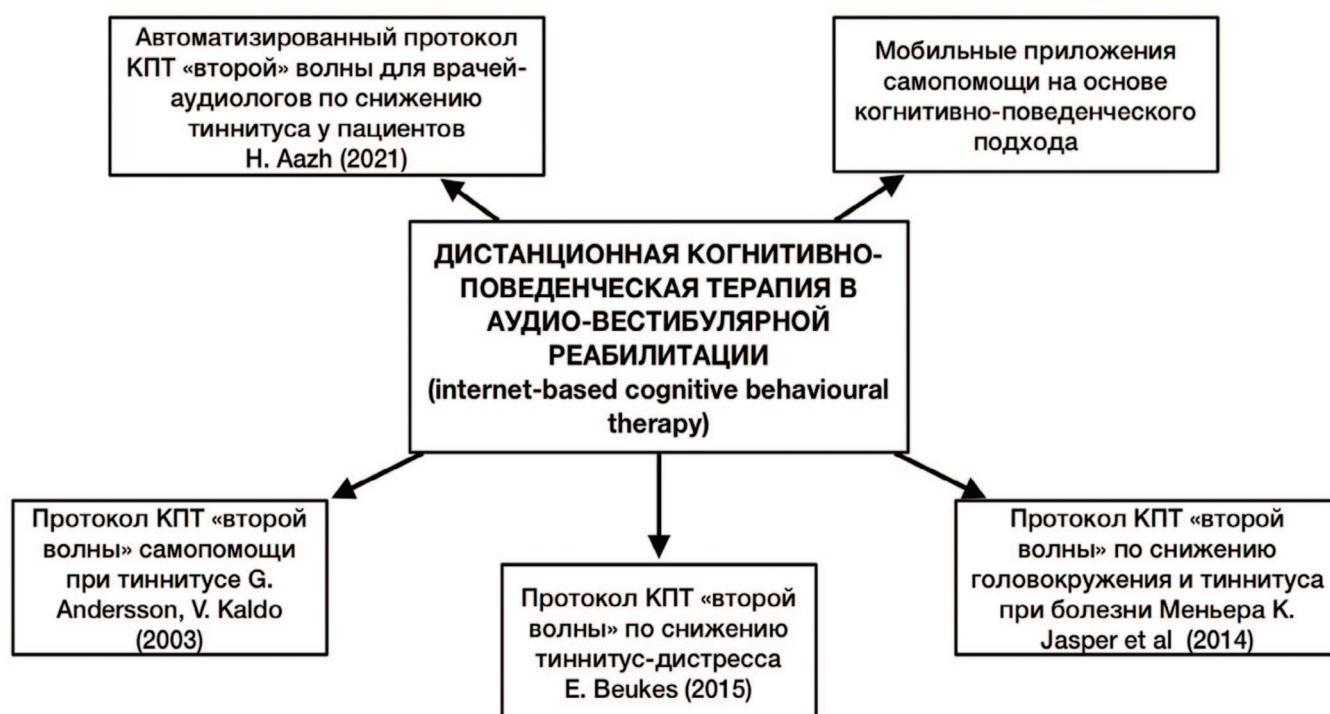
Автоматизированный протокол КПТ «второй» волны для врачей-аудиологов по снижению тиннитуса у пациентов H. Aazh (2021)

Мобильные приложения самопомощи на основе когнитивно-поведенческого подхода

ДИСТАНЦИОННАЯ КОГНИТИВНО-ПОВЕДЕНЧЕСКАЯ ТЕРАПИЯ В АУДИО-ВЕСТИБУЛЯРНОЙ РЕАБИЛИТАЦИИ (internet-based cognitive behavioural therapy)

Протокол КПТ «второй волны» самопомощи при тиннитусе G. Andersson, V. Kaldo (2003)

Протокол КПТ «второй волны» по снижению тиннитус-дистресса E. Beukes (2015)

Протокол КПТ «второй волны» по снижению головокружения и тиннитуса при болезни Меньера K. Jasper et al (2014)